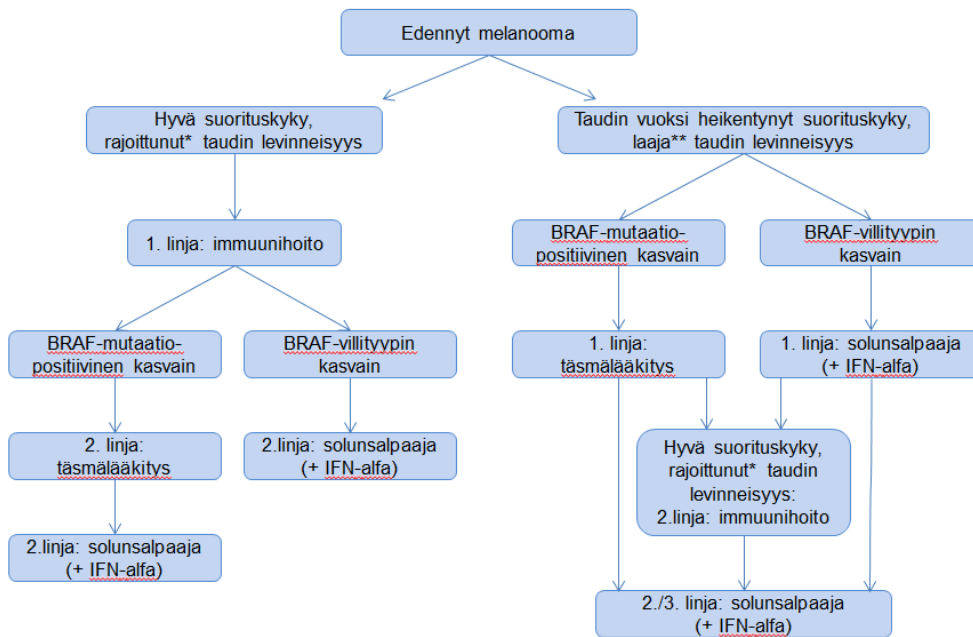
Edennyt melanooma

Hyvä suorituskyky, rajoittunut* taudin levinneisyys

Taudin vuoksi heikentynyt suorituskyky, laaja** taudin levinneisyys

1. linja: immuunihoito

BRAF-mutaatiopositiivinen kasvain

BRAF-villityypin kasvain

BRAF-mutaatiopositiivinen kasvain

BRAF-villityypin kasvain

1. linja: täsmälääkitys

1. linja: solunsalpaaja (+ IFN-alfa)

2. linja: täsmälääkitys

2.linja: solunsalpaaja (+ IFN-alfa)

Hyvä suorituskyky, rajoittunut* taudin levinneisyys: 2.linja: immuunihoito

2.linja: solunsalpaaja (+ IFN-alfa)

2./3. linja: solunsalpaaja (+ IFN-alfa)